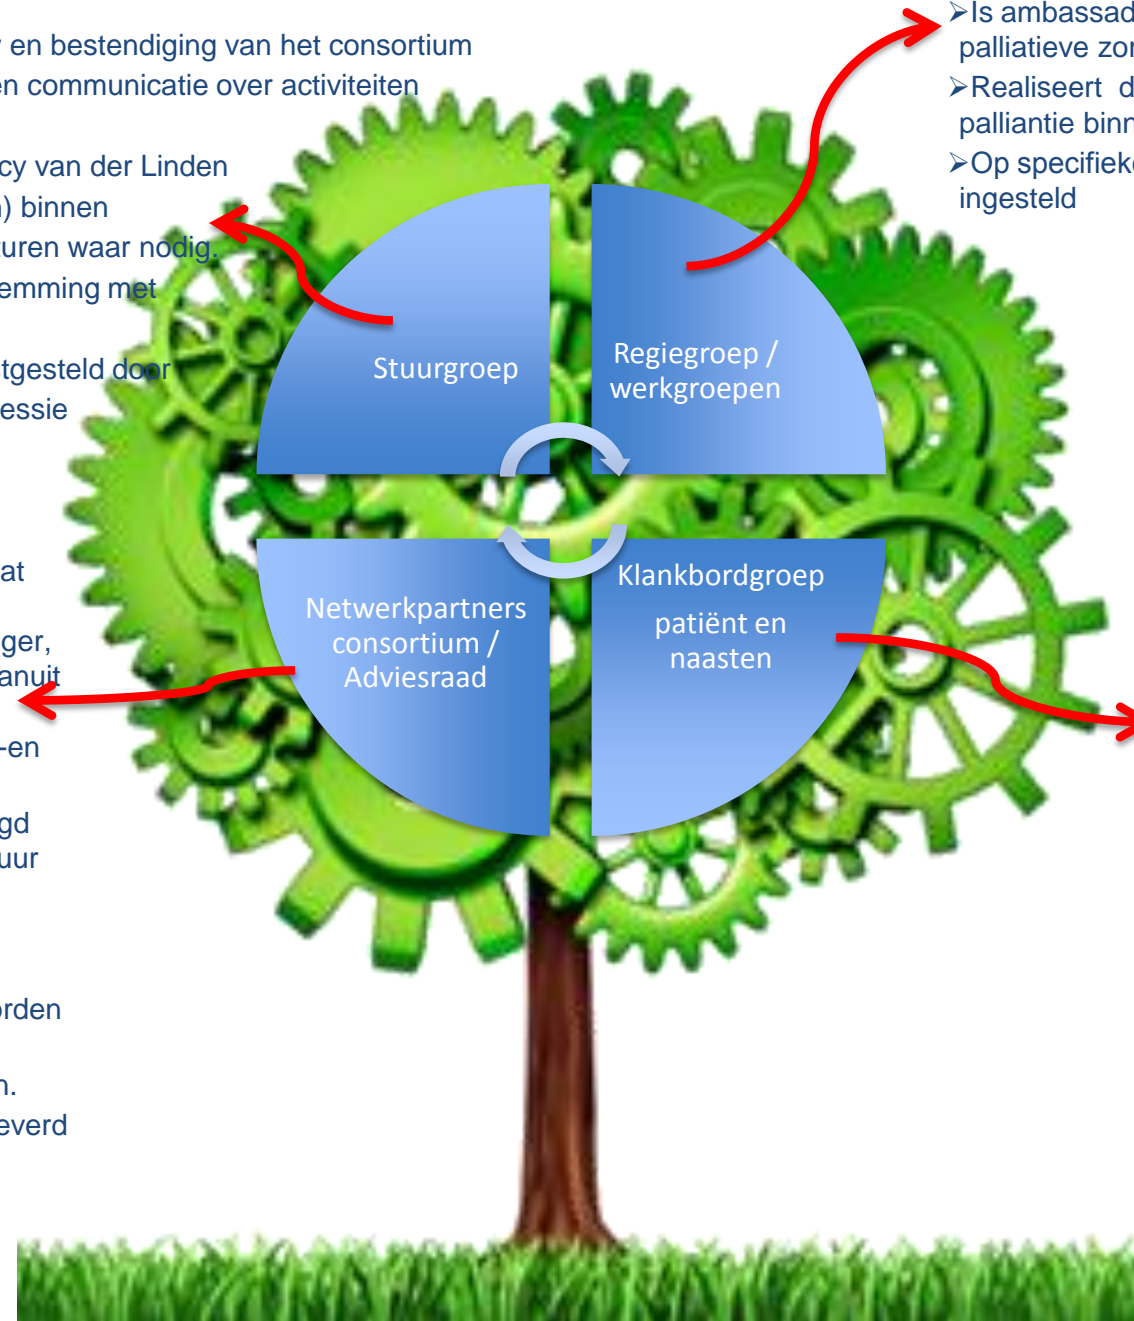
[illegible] en bestendiging van het consortium
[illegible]n communicatie over activiteiten

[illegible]cy van der Linden
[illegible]) binnen
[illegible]uren waar nodig.
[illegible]emming met

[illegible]tgesteld door
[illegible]essie

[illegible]at

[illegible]ger,
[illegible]anuit

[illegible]-en

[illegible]gd
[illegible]uur

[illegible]rden

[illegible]n.
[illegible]everd

➢Is ambassad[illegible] palliatieve zor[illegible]
➢Realiseert d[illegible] palliantie binn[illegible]
➢Op specifiek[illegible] ingesteld

Stuurgroep

Regiegroep / werkgroepen

Netwerkpartners consortium / Adviesraad

Klankbordgroep

patiënt en naasten